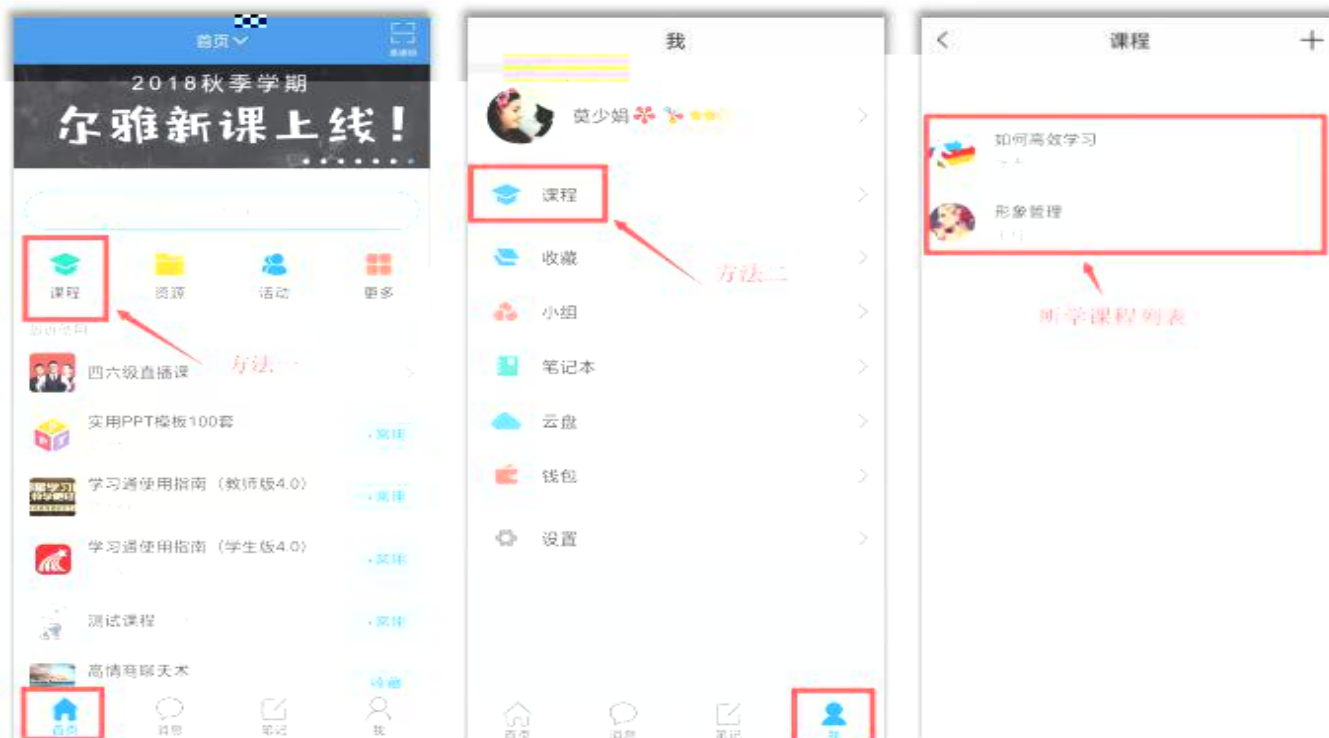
首页
2018秋季学期
尔雅新课上线！
课程
资源
活动
更多
四六级直播课
方法一
实用PPT模板100套
学习通使用指南（教师版4.0）
学习通使用指南（学生版4.0）
测试课程
高情商聊天术
首页
消息
笔记
我

我
莫少娟
课程
收藏
方法二
小组
笔记本
云盘
钱包
设置
首页
消息
笔记
我

课程
如何高效学习
形象管理
所学课程列表